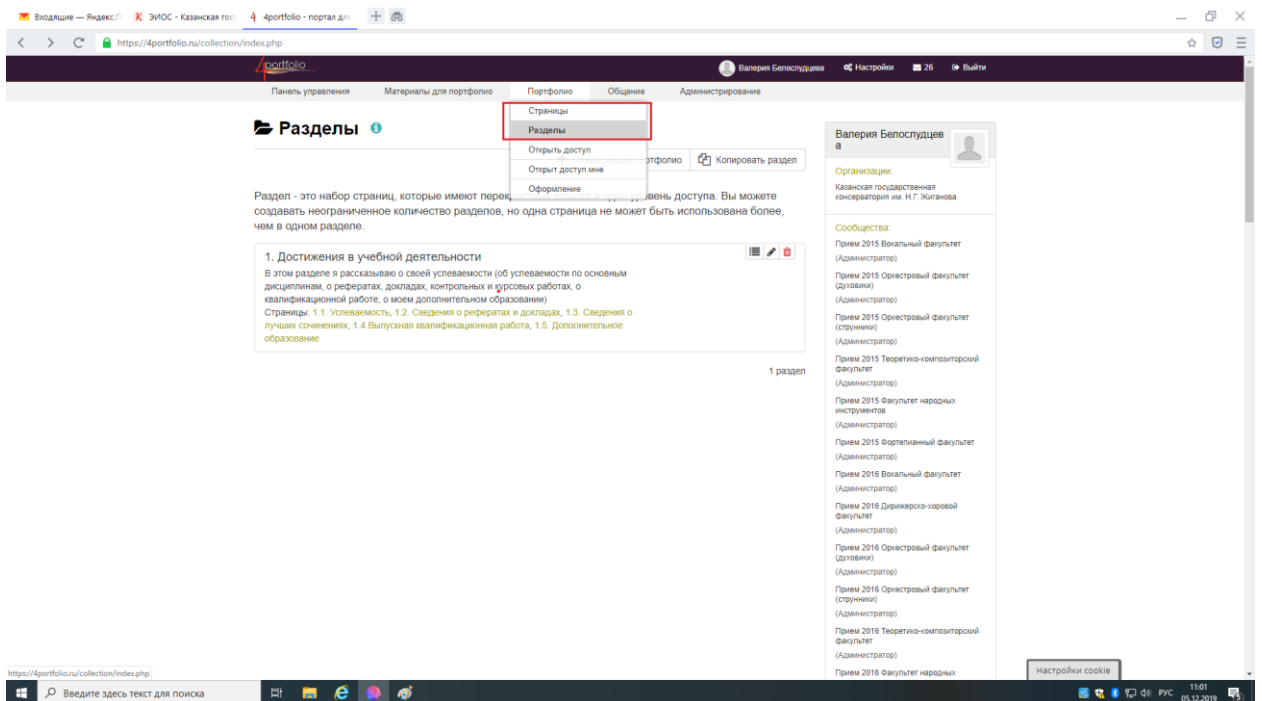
Входящие — Яндекс.П | ЭИОС - Казанская гос | 4portfolio - портал дл

https://4portfolio.ru/collection/index.php

4portfolio

Валерия Белослудцева  Настройки  26  Выйти

Панель управления  Материалы для портфолио  Портфолио  Общение  Администрирование

Страницы
Разделы
Открыть доступ
Открыт доступ мне
Оформление

Разделы

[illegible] ртфолио  Копировать раздел

Раздел - это набор страниц, которые имеют перек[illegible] вень доступа. Вы можете создавать неограниченное количество разделов, но одна страница не может быть использована более, чем в одном разделе.

1. Достижения в учебной деятельности
В этом разделе я рассказываю о своей успеваемости (об успеваемости по основным дисциплинам, о рефератах, докладах, контрольных и курсовых работах, о квалификационной работе, о моем дополнительном образовании)
Страницы: 1.1. Успеваемость, 1.2. Сведения о рефератах и докладах, 1.3. Сведения о лучших сочинениях, 1.4.Выпускная квалификационная работа, 1.5. Дополнительное образование

1 раздел

Валерия Белослудцева

Организации:
Казанская государственная консерватория им. Н.Г. Жиганова

Сообщества:
Прием 2015 Вокальный факультет
(Администратор)
Прием 2015 Оркестровый факультет (духовики)
(Администратор)
Прием 2015 Оркестровый факультет (струнники)
(Администратор)
Прием 2015 Теоретико-композиторский факультет
(Администратор)
Прием 2015 Факультет народных инструментов
(Администратор)
Прием 2015 Фортепианный факультет
(Администратор)
Прием 2016 Вокальный факультет
(Администратор)
Прием 2016 Дирижерско-хоровой факультет
(Администратор)
Прием 2016 Оркестровый факультет (духовики)
(Администратор)
Прием 2016 Оркестровый факультет (струнники)
(Администратор)
Прием 2016 Теоретико-композиторский факультет
(Администратор)
Прием 2016 Факультет народных

Настройки cookie

https://4portfolio.ru/collection/index.php

Введите здесь текст для поиска

РУС 11:01 05.12.2019